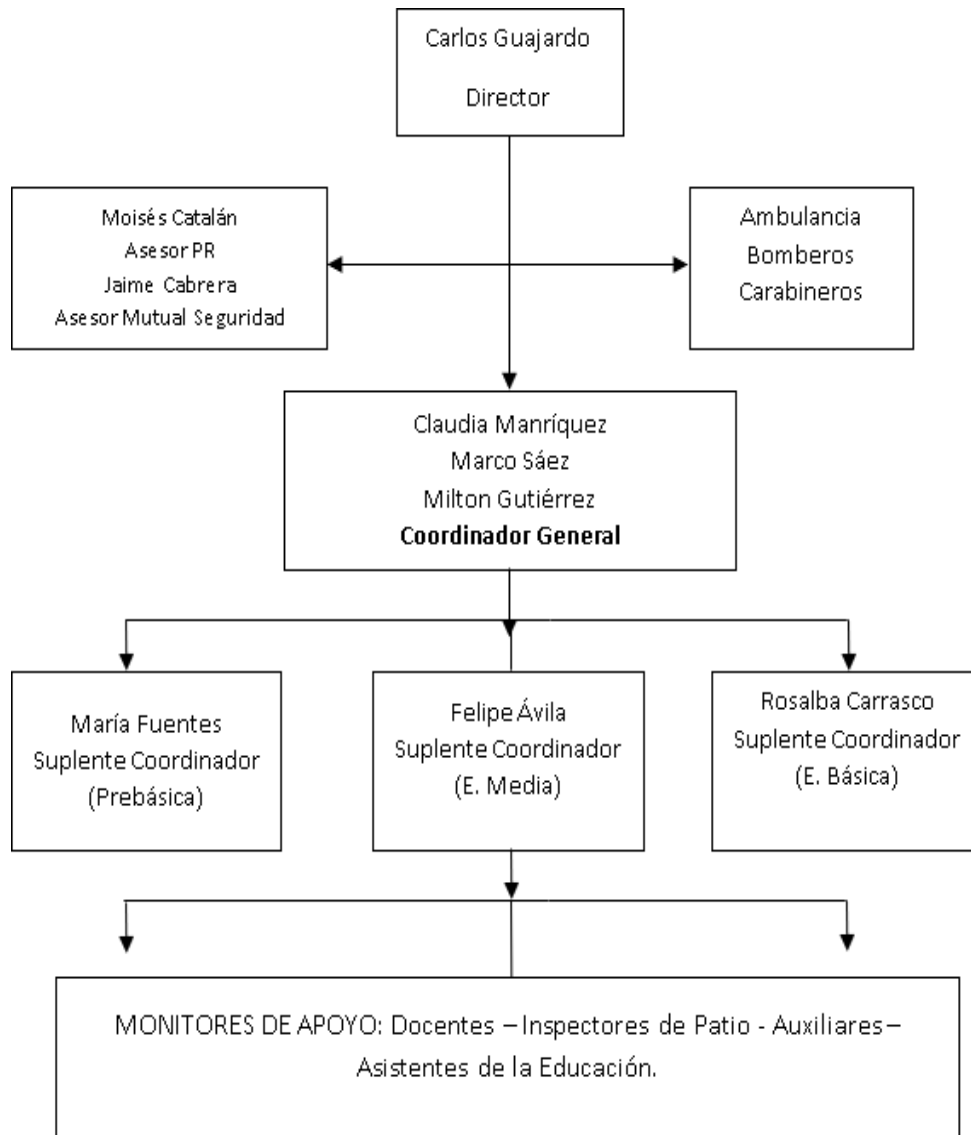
Carlos Guajardo
Director

Moisés Catalán
Asesor PR
Jaime Cabrera
Asesor Mutual Seguridad

Ambulancia
Bomberos
Carabineros

Claudia Manríquez
Marco Sáez
Milton Gutiérrez
**Coordinador General**

María Fuentes
Suplente Coordinador
(Prebásica)

Felipe Ávila
Suplente Coordinador
(E. Media)

Rosalba Carrasco
Suplente Coordinador
(E. Básica)

MONITORES DE APOYO: Docentes – Inspectores de Patio - Auxiliares – Asistentes de la Educación.